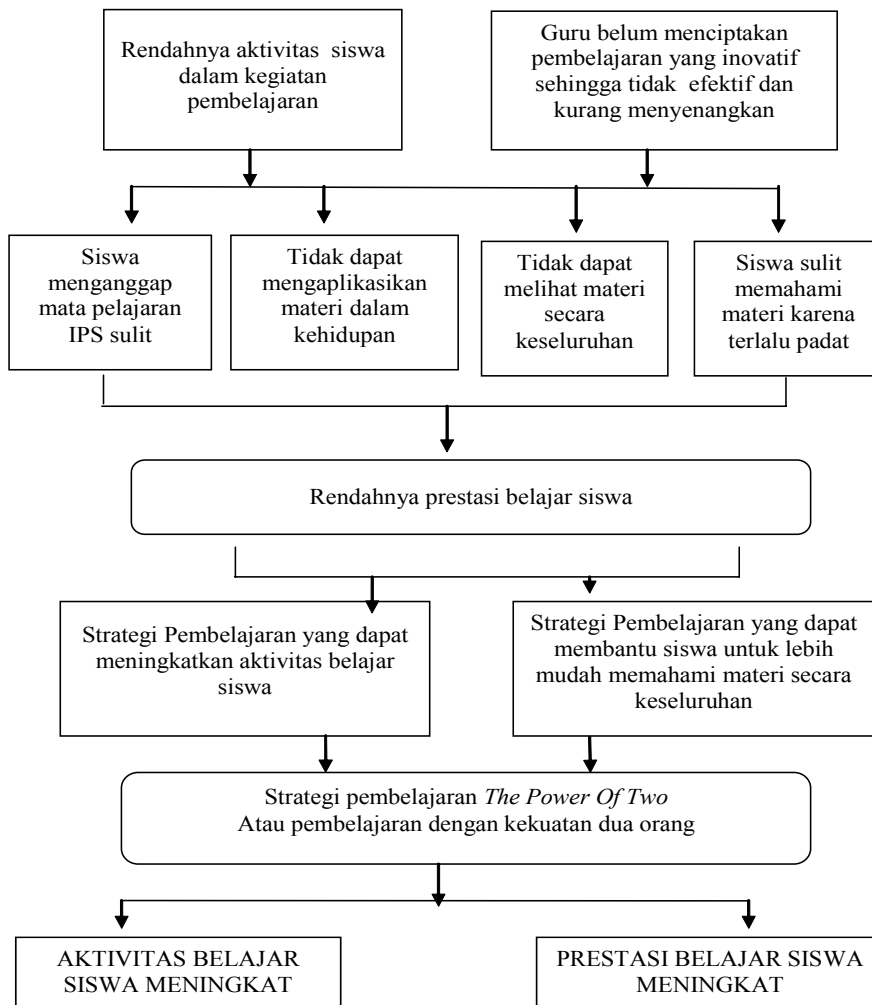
Rendahnya aktivitas siswa dalam kegiatan pembelajaran

Guru belum menciptakan pembelajaran yang inovatif sehingga tidak efektif dan kurang menyenangkan

Siswa menganggap mata pelajaran IPS sulit

Tidak dapat mengaplikasikan materi dalam kehidupan

Tidak dapat melihat materi secara keseluruhan

Siswa sulit memahami materi karena terlalu padat

Rendahnya prestasi belajar siswa

Strategi Pembelajaran yang dapat meningkatkan aktivitas belajar siswa

Strategi Pembelajaran yang dapat membantu siswa untuk lebih mudah memahami materi secara keseluruhan

Strategi pembelajaran *The Power Of Two*
Atau pembelajaran dengan kekuatan dua orang

AKTIVITAS BELAJAR SISWA MENINGKAT

PRESTASI BELAJAR SISWA MENINGKAT